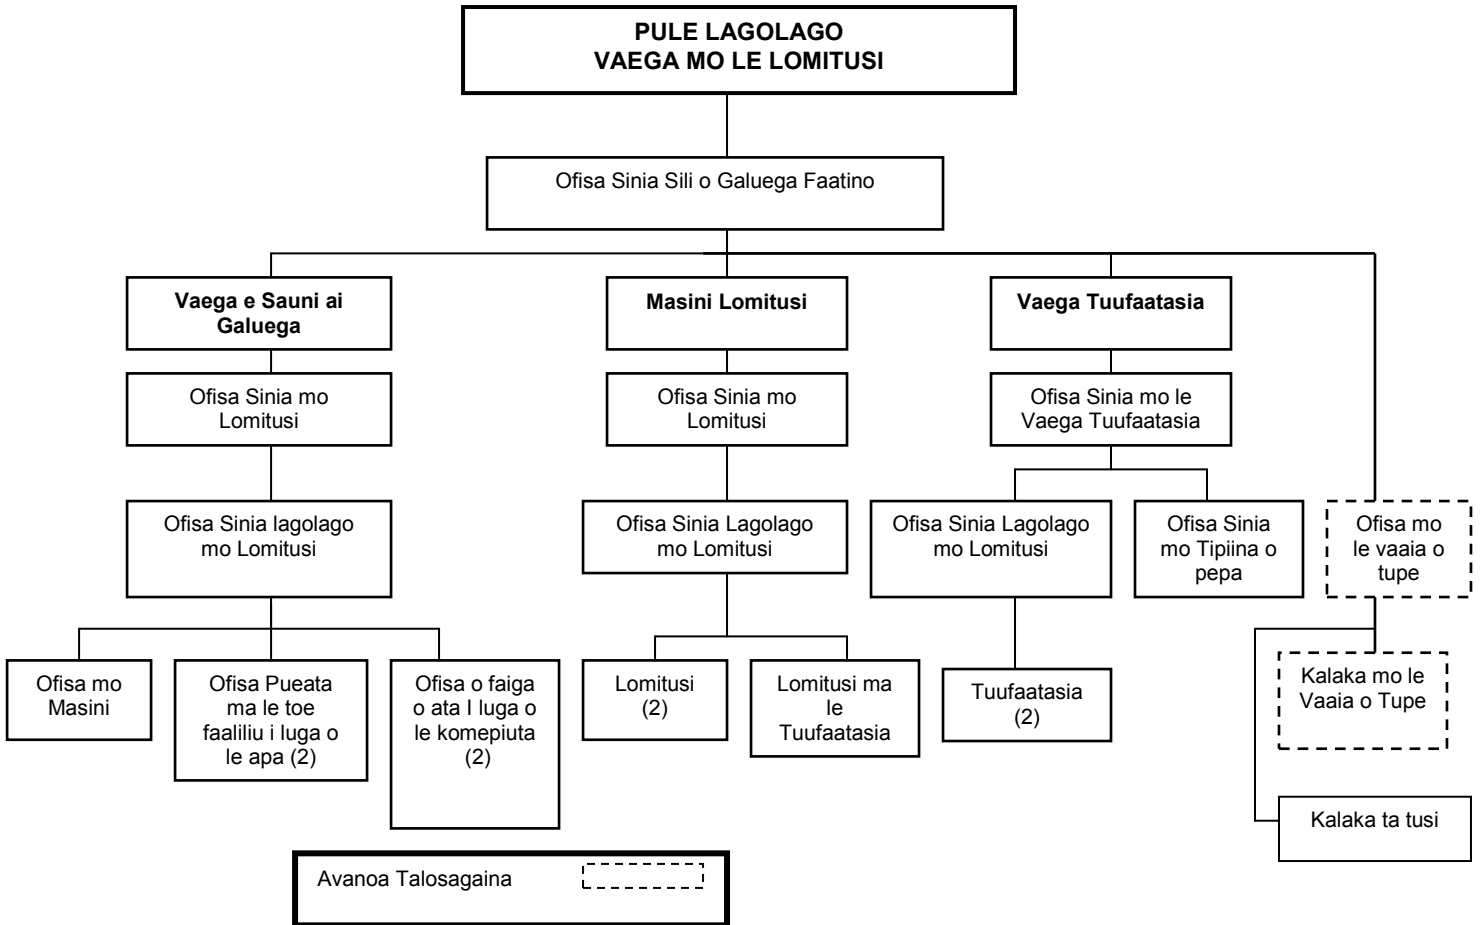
PULE LAGOLAGO
VAEGA MO LE LOMITUSI

Ofisa Sinia Sili o Galuega Faatino

Vaega e Sauni ai Galuega

Ofisa Sinia mo Lomitusi

Ofisa Sinia lagolago mo Lomitusi

Ofisa mo Masini

Ofisa Pueata ma le toe faaliliu i luga o le apa (2)

Ofisa o faiga o ata I luga o le komepiuta (2)

Masini Lomitusi

Ofisa Sinia mo Lomitusi

Ofisa Sinia Lagolago mo Lomitusi

Lomitusi (2)

Lomitusi ma le Tuufaatasia

Vaega Tuufaatasia

Ofisa Sinia mo le Vaega Tuufaatasia

Ofisa Sinia Lagolago mo Lomitusi

Tuufaatasia (2)

Ofisa Sinia mo Tipiina o pepa

Ofisa mo le vaaia o tupe

Kalaka mo le Vaaia o Tupe

Kalaka ta tusi

Avanoa Talosagaina